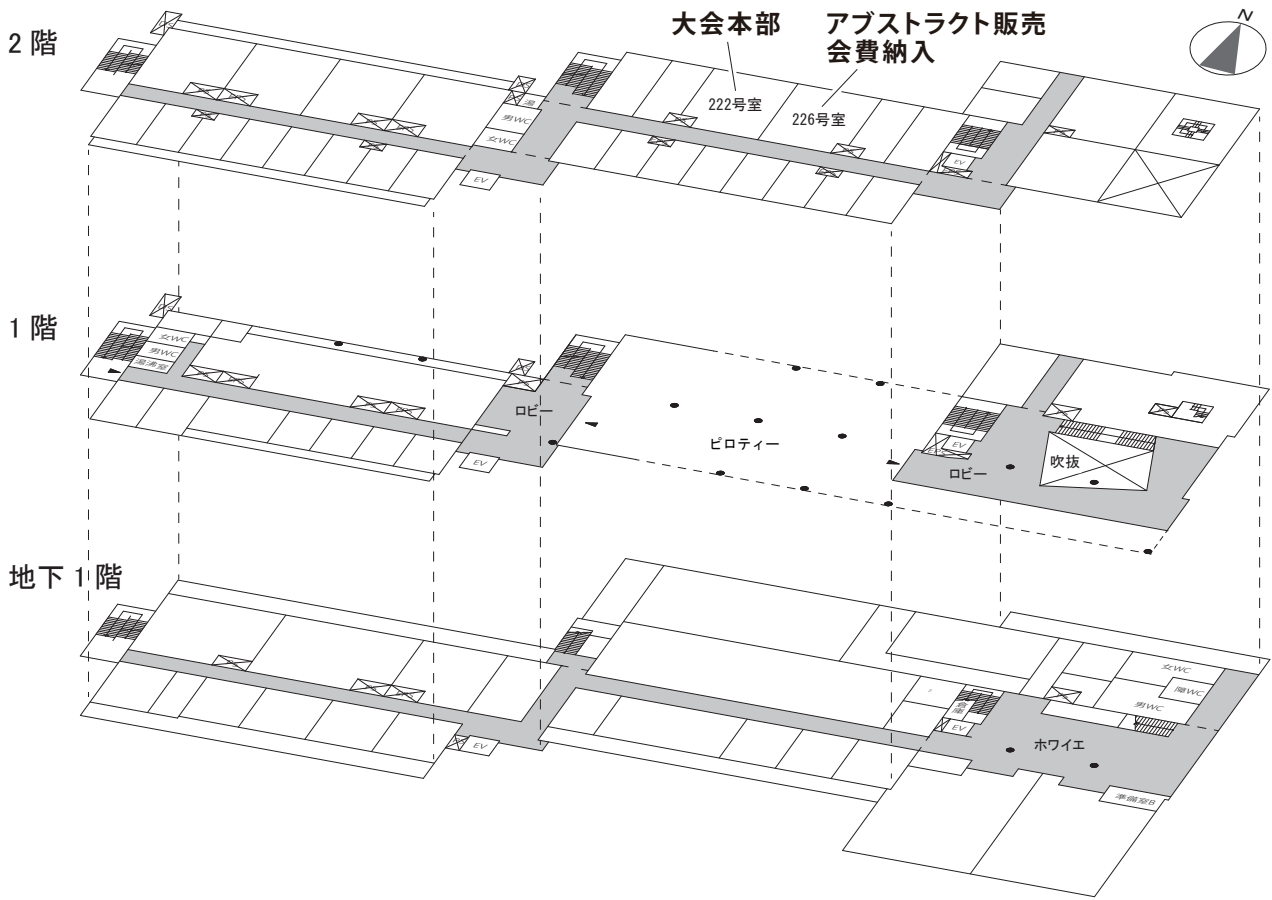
大会本部

アブストラクト販売
会費納入

N

2 階

湯

男WC

女WC

EV

222号室

226号室

EV

1 階

女WC

男WC

湯沸室

ロビー

EV

ピロティー

EV

ロビー

吹抜

地下 1 階

EV

倉庫

EV

女WC

障WC

男WC

ホワイエ

準備室B